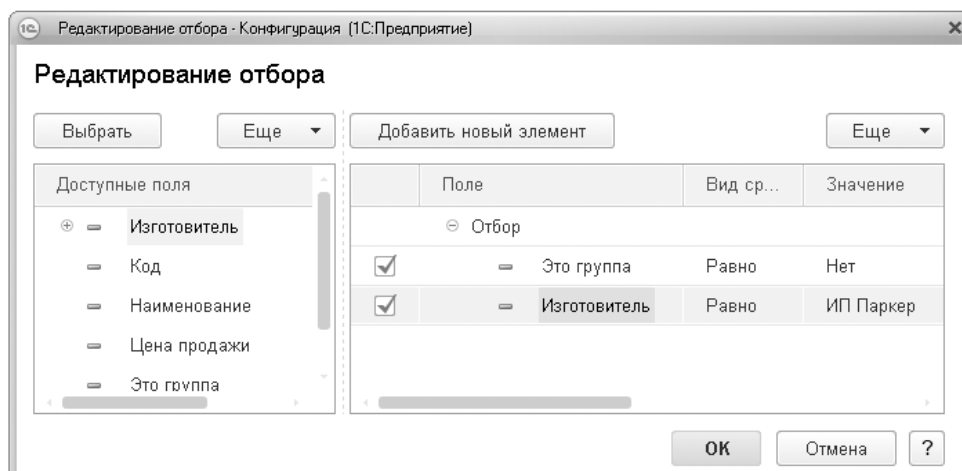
Редактирование отбора - Конфигурация (1С:Предприятие)

Редактирование отбора

Выбрать Еще Добавить новый элемент Еще

Доступные поля
Изготовитель
Код
Наименование
Цена продажи
Это группа

| | Поле | Вид ср... | Значение |
|---|---|---|---|
| | Отбор | | |
| ☑ | Это группа | Равно | Нет |
| ☑ | Изготовитель | Равно | ИП Паркер |

ОК Отмена ?